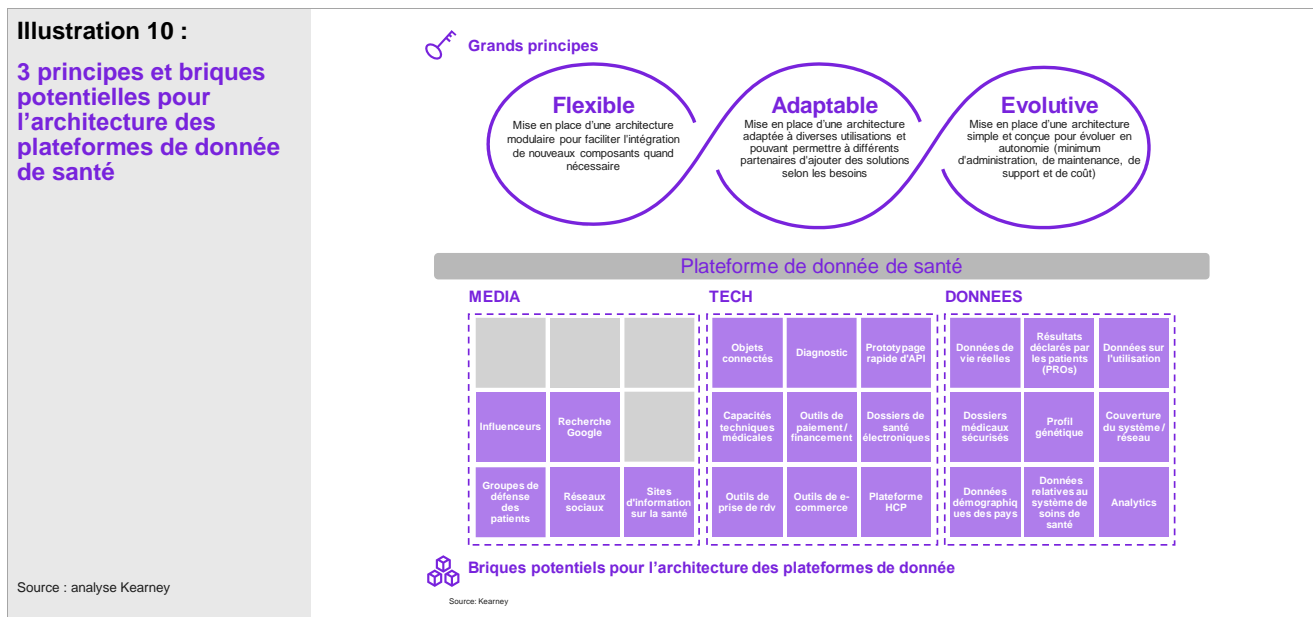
Illustration 10 :

3 principes et briques potentielles pour l’architecture des plateformes de donnée de santé

Source : analyse Kearney

Grands principes

Flexible
Mise en place d’une architecture modulaire pour faciliter l’intégration de nouveaux composants quand nécessaire

Adaptable
Mise en place d’une architecture adaptée à diverses utilisations et pouvant permettre à différents partenaires d’ajouter des solutions selon les besoins

Evolutive
Mise en place d’une architecture simple et conçue pour évoluer en autonomie (minimum d’administration, de maintenance, de support et de coût)

Plateforme de donnée de santé

MEDIA

Influenceurs
Recherche Google
Groupes de défense des patients
Réseaux sociaux
Sites d’information sur la santé

TECH

Objets connectés
Diagnostic
Prototypage rapide d’API
Capacités techniques médicales
Outils de paiement / financement
Dossiers de santé électroniques
Outils de prise de rdv
Outils de e-commerce
Plateforme HCP

DONNEES

Données de vie réelles
Résultats déclarés par les patients (PROs)
Données sur l’utilisation
Dossiers médicaux sécurisés
Profil génétique
Couverture du système / réseau
Données démographiques des pays
Données relatives au système de soins de santé
Analytics

Briques potentiels pour l’architecture des plateformes de donnée

Source: Kearney